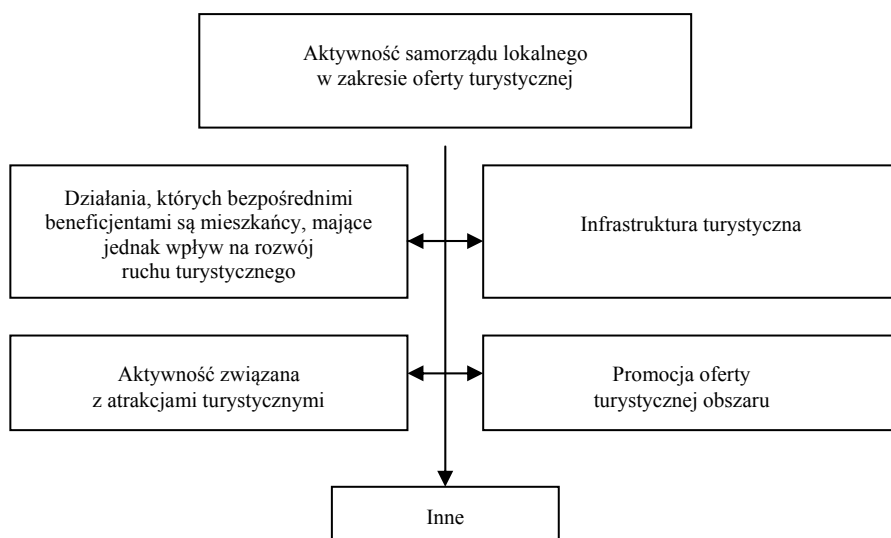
Aktywność samorządu lokalnego w zakresie oferty turystycznej

Działania, których bezpośrednimi beneficjentami są mieszkańcy, mające jednak wpływ na rozwój ruchu turystycznego

Infrastruktura turystyczna

Aktywność związana z atrakcjami turystycznymi

Promocja oferty turystycznej obszaru

Inne